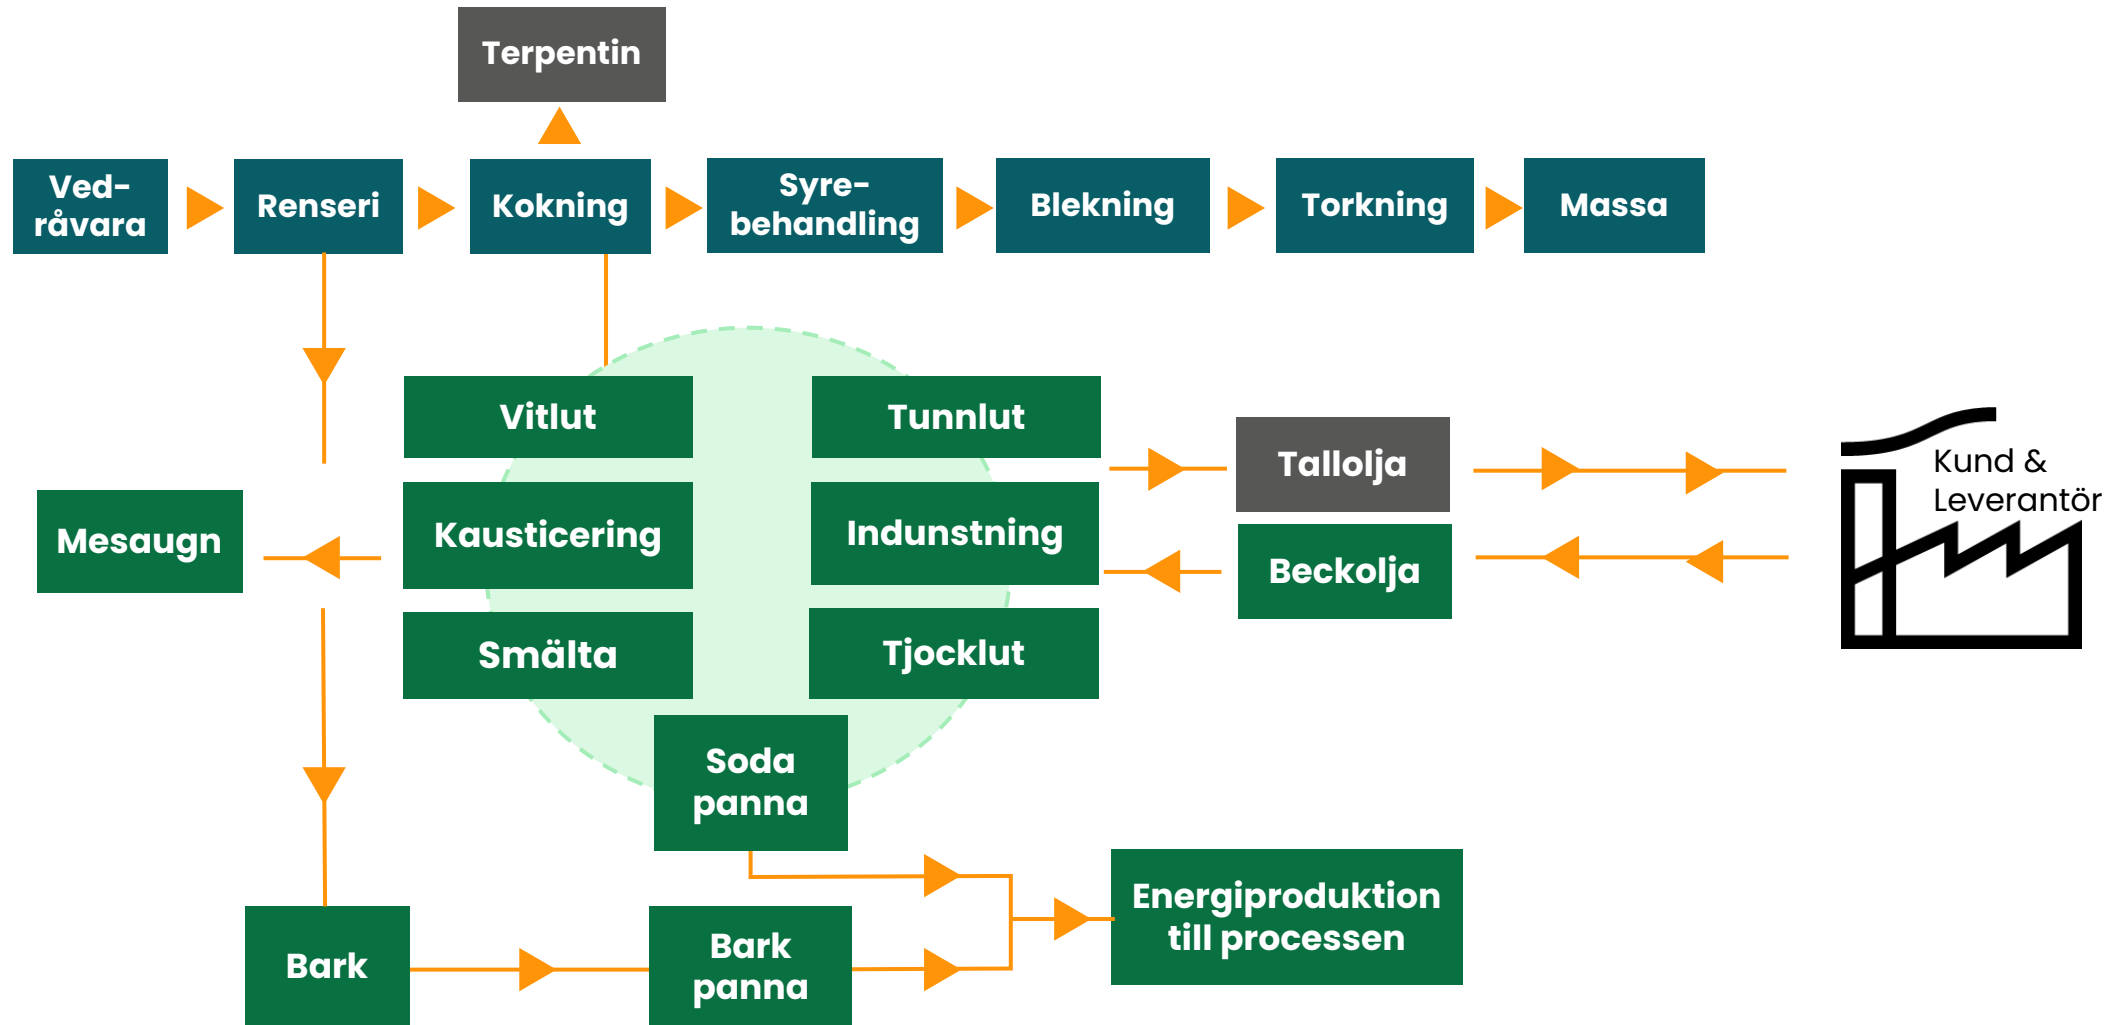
Terpentin

Vedråvara

Renseri

Kokning

Syrebehandling

Blekning

Torkning

Massa

Vitlut

Tunnlut

Tallolja

Kund & Leverantör

Mesaugn

Kausticering

Indunstning

Beckolja

Smälta

Tjocklut

Soda panna

Energiproduktion till processen

Bark

Bark panna